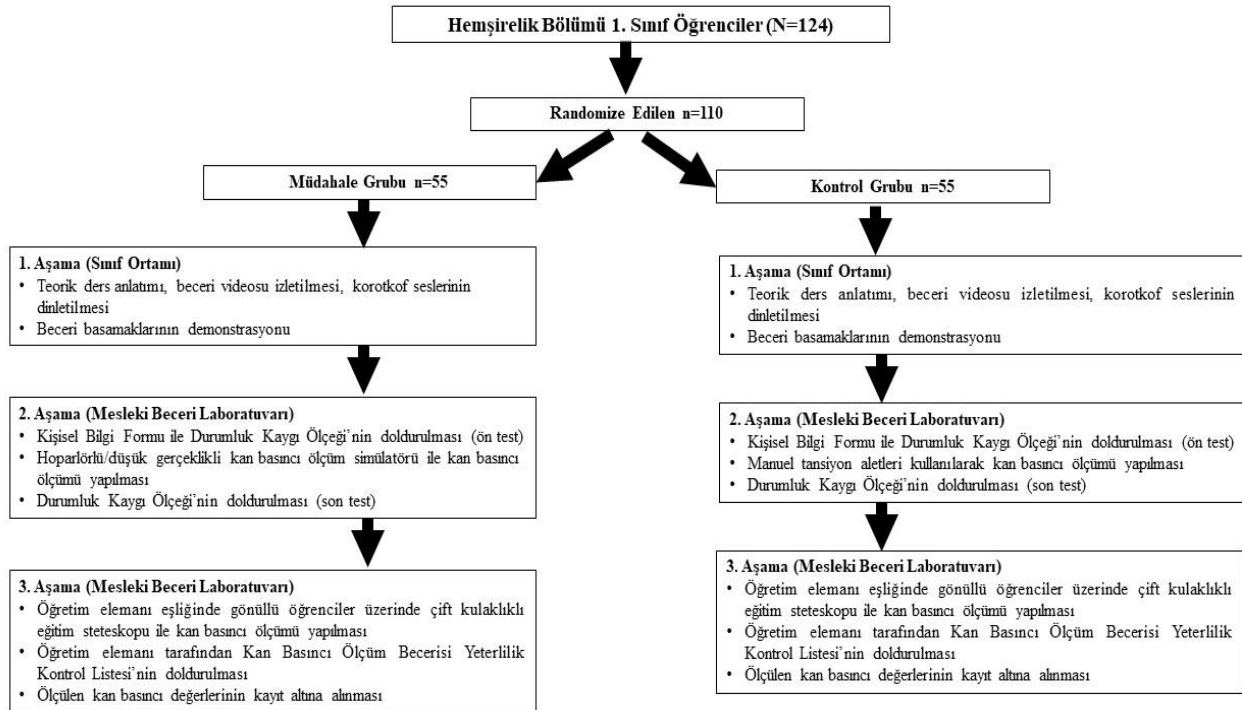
Hemşirelik Bölümü 1. Sınıf Öğrenciler (N=124)

Randomize Edilen n=110

Müdahale Grubu n=55

1. Aşama (Sınıf Ortamı)
• Teorik ders anlatımı, beceri videosu izletilmesi, korotkof seslerinin dinletilmesi
• Beceri basamaklarının demonstrasyonu

2. Aşama (Mesleki Beceri Laboratuvarı)
• Kişisel Bilgi Formu ile Durumluk Kaygı Ölçeği'nin doldurulması (ön test)
• Hoparlörlü/düşük gerçeklikli kan basıncı ölçüm simülatörü ile kan basıncı ölçümü yapılması
• Durumluk Kaygı Ölçeği'nin doldurulması (son test)

3. Aşama (Mesleki Beceri Laboratuvarı)
• Öğretim elemanı eşliğinde gönüllü öğrenciler üzerinde çift kulaklıklı eğitim steteskopu ile kan basıncı ölçümü yapılması
• Öğretim elemanı tarafından Kan Basıncı Ölçüm Becerisi Yeterlilik Kontrol Listesi'nin doldurulması
• Ölçülen kan basıncı değerlerinin kayıt altına alınması

Kontrol Grubu n=55

1. Aşama (Sınıf Ortamı)
• Teorik ders anlatımı, beceri videosu izletilmesi, korotkof seslerinin dinletilmesi
• Beceri basamaklarının demonstrasyonu

2. Aşama (Mesleki Beceri Laboratuvarı)
• Kişisel Bilgi Formu ile Durumluk Kaygı Ölçeği'nin doldurulması (ön test)
• Manuel tansiyon aletleri kullanılarak kan basıncı ölçümü yapılması
• Durumluk Kaygı Ölçeği'nin doldurulması (son test)

3. Aşama (Mesleki Beceri Laboratuvarı)
• Öğretim elemanı eşliğinde gönüllü öğrenciler üzerinde çift kulaklıklı eğitim steteskopu ile kan basıncı ölçümü yapılması
• Öğretim elemanı tarafından Kan Basıncı Ölçüm Becerisi Yeterlilik Kontrol Listesi'nin doldurulması
• Ölçülen kan basıncı değerlerinin kayıt altına alınması